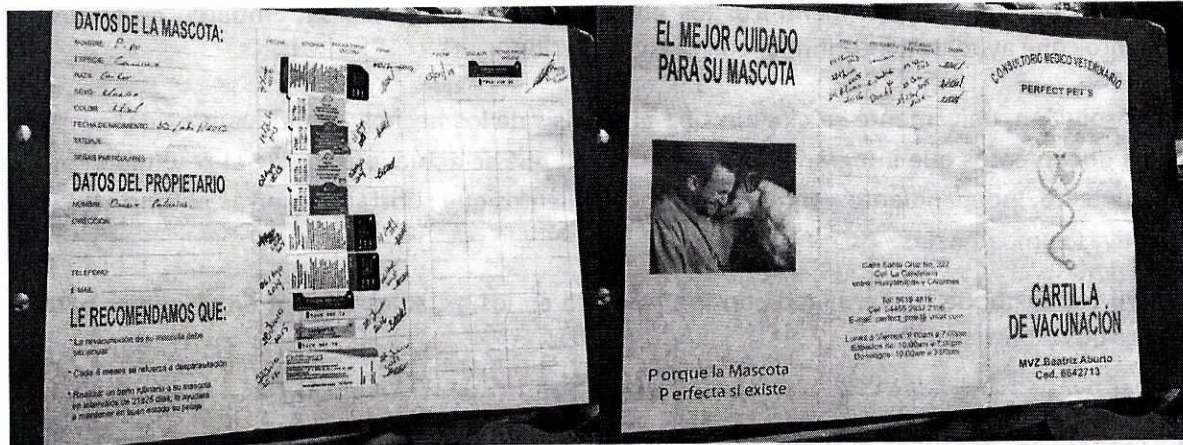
DATOS DE LA MASCOTA:

NOMBRE: P. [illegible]
ESPECIE: Canina
RAZA: Cocker
SEXO: Macho
COLOR: Miel
FECHA DE NACIMIENTO: 30 / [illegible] / 2012
TATUAJE:
SEÑAS PARTICULARES:

DATOS DEL PROPIETARIO

NOMBRE: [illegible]
DIRECCIÓN:

TELEFONO:
E-MAIL:

LE RECOMENDAMOS QUE:

* La revacunación de su mascota debe ser anual.
* Cada 4 meses se refuerza a desparasitación.
* Realizar un baño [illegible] a su mascota en periodos de 21 a 25 días, lo ayudará a mantener en buen estado su pelaje.

| FECHA | VACUNA | PROXIMA FECHA | FIRMA |
|---|---|---|---|
| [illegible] | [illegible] | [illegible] | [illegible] |

| FECHA | VACUNA | PROXIMA FECHA | FIRMA |
|---|---|---|---|
| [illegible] | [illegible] | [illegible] | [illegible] |

EL MEJOR CUIDADO PARA SU MASCOTA

| FECHA | PRODUCTO | PROXIMA FECHA | FIRMA |
|---|---|---|---|
| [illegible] | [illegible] | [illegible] | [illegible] |

Porque la Mascota Perfecta si existe

Calle Santa Cruz No. 322
Col. La Candelaria
entre: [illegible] y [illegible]
Tel: 5619 4819
Cel: 04455 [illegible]
E-mail: perfect_pets@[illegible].com

Lunes a Viernes: 9:00am a 7:00pm
Sábados de: 10:00am a 5:00pm
Domingos: 10:00am a 3:00pm

CONSULTORIO MEDICO VETERINARIO
PERFECT PET'S

CARTILLA DE VACUNACIÓN

MVZ.Beatriz Aburto
Ced. 6642713